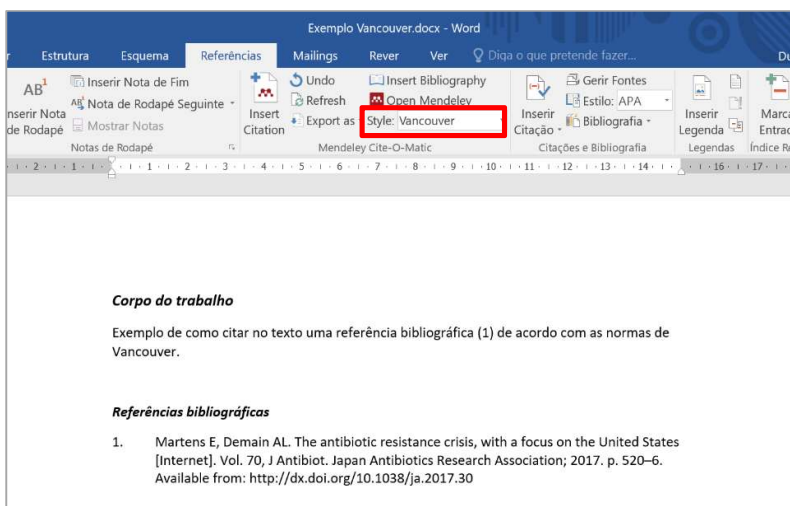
Exemplo Vancouver.docx - Word

r Estrutura Esquema Referências Mailings Rever Ver Diga o que pretende fazer... Du

AB¹ Inserir Nota de Rodapé
Inserir Nota de Fim
Nota de Rodapé Seguinte
Mostrar Notas
Notas de Rodapé

Insert Citation
Undo
Refresh
Export as
Insert Bibliography
Open Mendeley
Style: Vancouver
Mendeley Cite-O-Matic

Inserir Citação
Gerir Fontes
Estilo: APA
Bibliografia
Citações e Bibliografia

Inserir Legenda
Legendas

Marca Entrad
Índice R

· 2 · 1 · 1 · 1 · 2 · 3 · 4 · 5 · 6 · 7 · 8 · 9 · 10 · 11 · 12 · 13 · 14 · 16 · 17 ·

Corpo do trabalho

Exemplo de como citar no texto uma referência bibliográfica (1) de acordo com as normas de Vancouver.

Referências bibliográficas

1. Martens E, Demain AL. The antibiotic resistance crisis, with a focus on the United States [Internet]. Vol. 70, J Antibiot. Japan Antibiotics Research Association; 2017. p. 520–6. Available from: http://dx.doi.org/10.1038/ja.2017.30